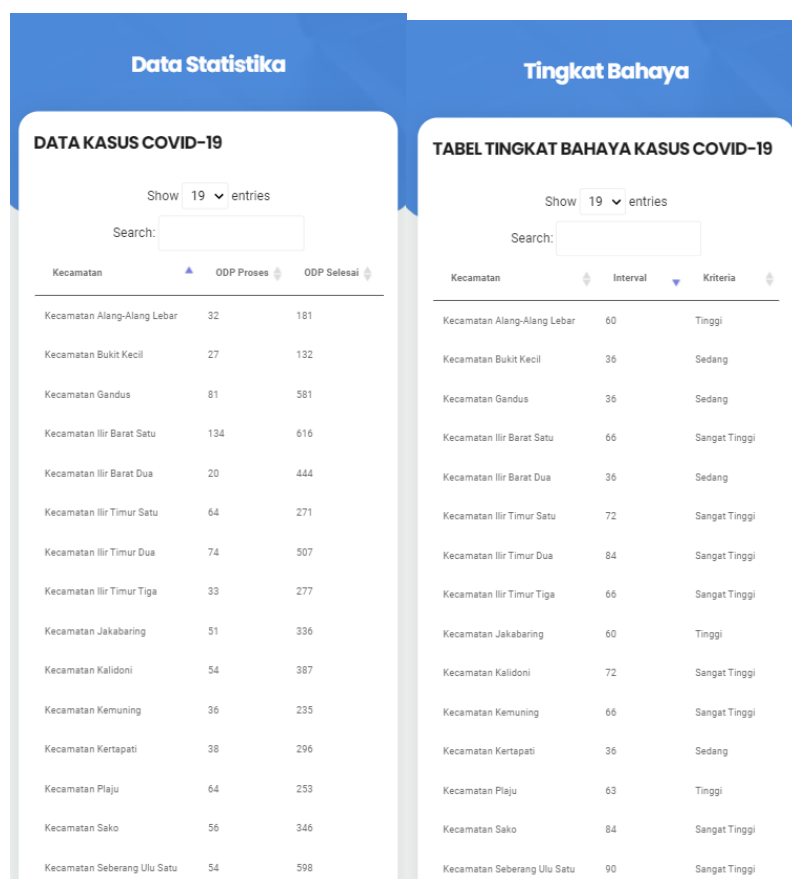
Data Statistika

DATA KASUS COVID-19

Show 19 entries

Search:

| Kecamatan | ODP Proses | ODP Selesai |
|---|---|---|
| Kecamatan Alang-Alang Lebar | 32 | 181 |
| Kecamatan Bukit Kecil | 27 | 132 |
| Kecamatan Gandus | 81 | 581 |
| Kecamatan Ilir Barat Satu | 134 | 616 |
| Kecamatan Ilir Barat Dua | 20 | 444 |
| Kecamatan Ilir Timur Satu | 64 | 271 |
| Kecamatan Ilir Timur Dua | 74 | 507 |
| Kecamatan Ilir Timur Tiga | 33 | 277 |
| Kecamatan Jakabaring | 51 | 336 |
| Kecamatan Kalidoni | 54 | 387 |
| Kecamatan Kemuning | 36 | 235 |
| Kecamatan Kertapati | 38 | 296 |
| Kecamatan Plaju | 64 | 253 |
| Kecamatan Sako | 56 | 346 |
| Kecamatan Seberang Ulu Satu | 54 | 598 |

Tingkat Bahaya

TABEL TINGKAT BAHAYA KASUS COVID-19

Show 19 entries

Search:

| Kecamatan | Interval | Kriteria |
|---|---|---|
| Kecamatan Alang-Alang Lebar | 60 | Tinggi |
| Kecamatan Bukit Kecil | 36 | Sedang |
| Kecamatan Gandus | 36 | Sedang |
| Kecamatan Ilir Barat Satu | 66 | Sangat Tinggi |
| Kecamatan Ilir Barat Dua | 36 | Sedang |
| Kecamatan Ilir Timur Satu | 72 | Sangat Tinggi |
| Kecamatan Ilir Timur Dua | 84 | Sangat Tinggi |
| Kecamatan Ilir Timur Tiga | 66 | Sangat Tinggi |
| Kecamatan Jakabaring | 60 | Tinggi |
| Kecamatan Kalidoni | 72 | Sangat Tinggi |
| Kecamatan Kemuning | 66 | Sangat Tinggi |
| Kecamatan Kertapati | 36 | Sedang |
| Kecamatan Plaju | 63 | Tinggi |
| Kecamatan Sako | 84 | Sangat Tinggi |
| Kecamatan Seberang Ulu Satu | 90 | Sangat Tinggi |